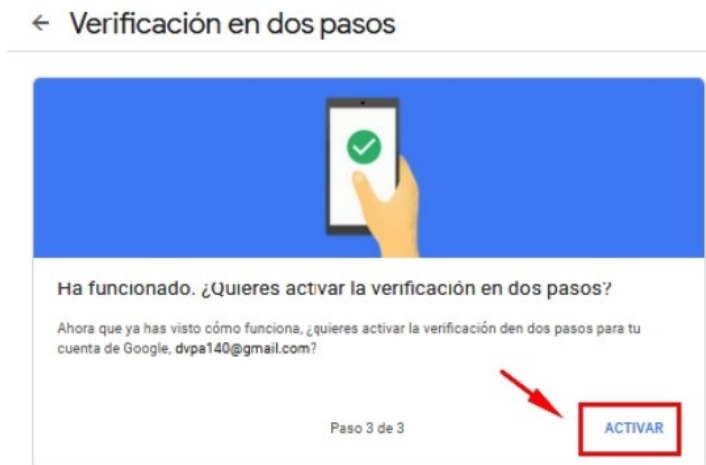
← Verificación en dos pasos

Ha funcionado. ¿Quieres activar la verificación en dos pasos?

Ahora que ya has visto cómo funciona, ¿quieres activar la verificación den dos pasos para tu cuenta de Google, dvpa140@gmail.com?

Paso 3 de 3

ACTIVAR